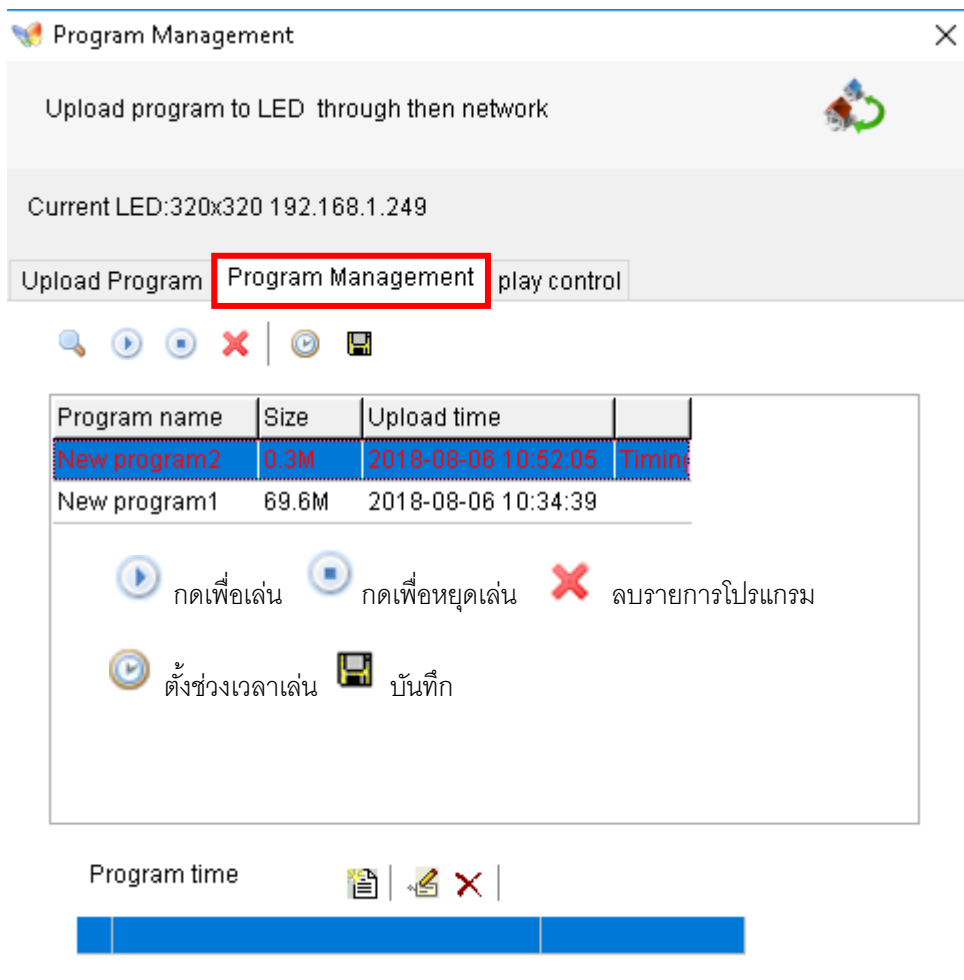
Program Management

Upload program to LED through then network

Current LED:320x320 192.168.1.249

Upload Program | Program Management | play control

| Program name | Size | Upload time | |
|---|---|---|---|
| New program2 | 0.3M | 2018-08-06 10:52:05 | Timin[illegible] |
| New program1 | 69.6M | 2018-08-06 10:34:39 | |

กดเพื่อเล่น กดเพื่อหยุดเล่น ลบรายการโปรแกรม

ตั้งช่วงเวลาเล่น บันทึก

Program time